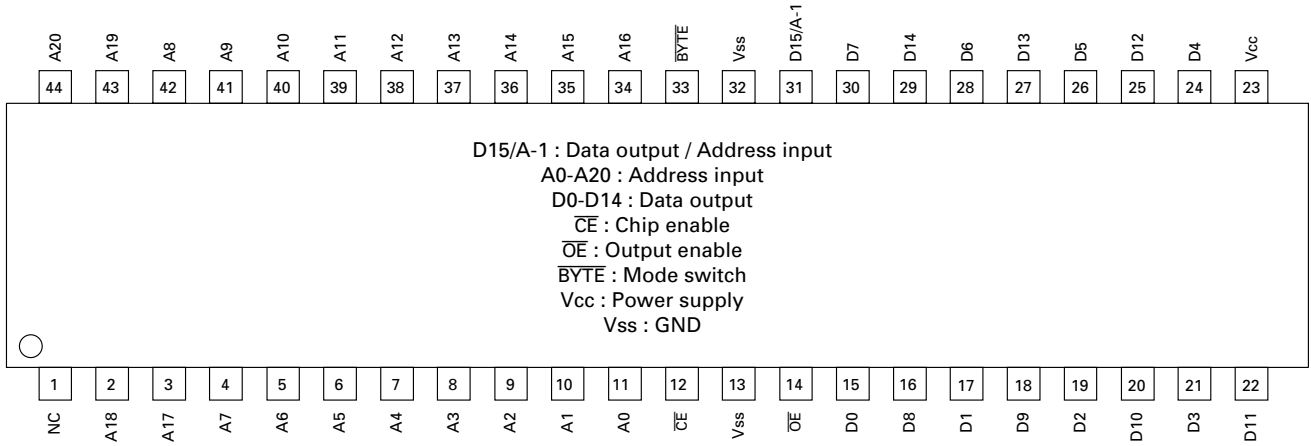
A20 A19 A8 A9 A10 A11 A12 A13 A14 A15 A16 $\overline{BYTE}$ Vss D15/A-1 D7 D14 D6 D13 D5 D12 D4 Vcc

44 43 42 41 40 39 38 37 36 35 34 33 32 31 30 29 28 27 26 25 24 23

D15/A-1 : Data output / Address input
A0-A20 : Address input
D0-D14 : Data output
$\overline{CE}$ : Chip enable
$\overline{OE}$ : Output enable
$\overline{BYTE}$ : Mode switch
Vcc : Power supply
Vss : GND

1 2 3 4 5 6 7 8 9 10 11 12 13 14 15 16 17 18 19 20 21 22

NC A18 A17 A7 A6 A5 A4 A3 A2 A1 A0 $\overline{CE}$ Vss $\overline{OE}$ D0 D8 D1 D9 D2 D10 D3 D11